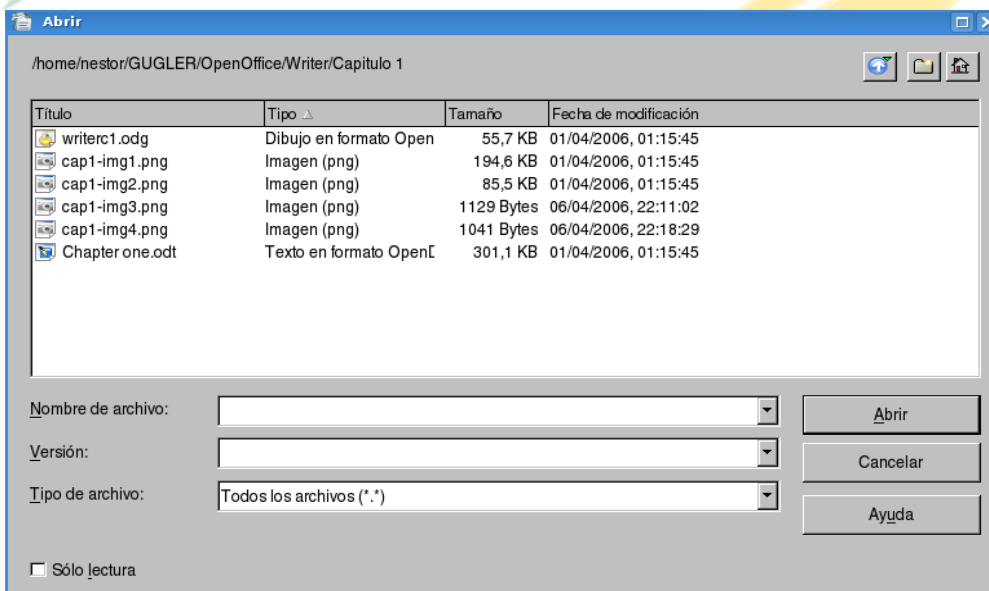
Abrir

/home/nestor/GUGLER/OpenOffice/Writer/Capitulo 1

| Título | Tipo | Tamaño | Fecha de modificación |
|---|---|---|---|
| writerc1.odg | Dibujo en formato Open | 55,7 KB | 01/04/2006, 01:15:45 |
| cap1-img1.png | Imagen (png) | 194,6 KB | 01/04/2006, 01:15:45 |
| cap1-img2.png | Imagen (png) | 85,5 KB | 01/04/2006, 01:15:45 |
| cap1-img3.png | Imagen (png) | 1129 Bytes | 06/04/2006, 22:11:02 |
| cap1-img4.png | Imagen (png) | 1041 Bytes | 06/04/2006, 22:18:29 |
| Chapter one.odt | Texto en formato OpenD | 301,1 KB | 01/04/2006, 01:15:45 |

Nombre de archivo:

Versión:

Tipo de archivo: Todos los archivos (*.*)

Abrir

Cancelar

Ayuda

Sólo lectura